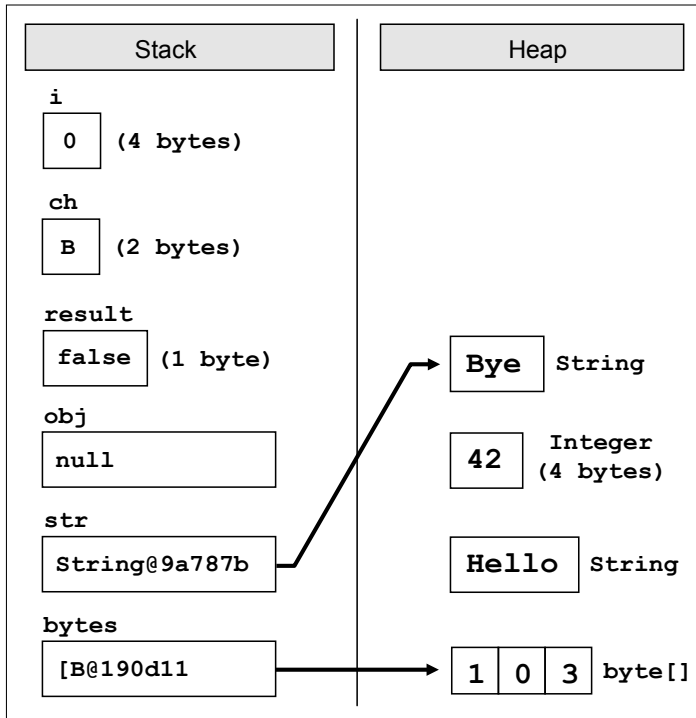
Stack

i

0 (4 bytes)

ch

B (2 bytes)

result

false (1 byte)

obj

null

str

String@9a787b

bytes

[B@190d11

Heap

Bye String

42 Integer (4 bytes)

Hello String

| 1 | 0 | 3 |
|---|---|---|

byte[]